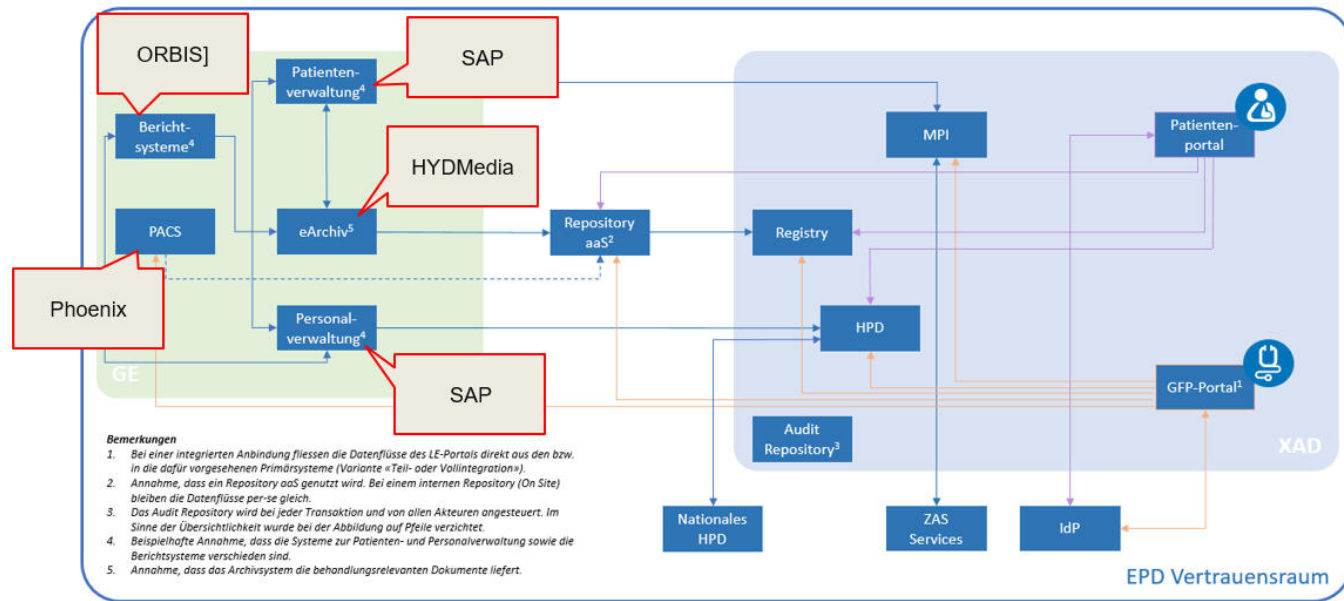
ORBIS]

SAP

Patientenverwaltung$^4$

Berichtsysteme$^4$

HYDMedia

PACS

eArchiv$^5$

Repository aaS$^2$

Registry

MPI

Patientenportal

Phoenix

Personalverwaltung$^4$

HPD

SAP

GE

GFP-Portal$^1$

Audit Repository$^3$

XAD

Nationales HPD

ZAS Services

IdP

Bemerkungen
1. Bei einer integrierten Anbindung fliessen die Datenflüsse des LE-Portals direkt aus den bzw. in die dafür vorgesehenen Primärsysteme (Variante «Teil- oder Vollintegration»).
2. Annahme, dass ein Repository aaS genutzt wird. Bei einem internen Repository (On Site) bleiben die Datenflüsse per-se gleich.
3. Das Audit Repository wird bei jeder Transaktion und von allen Akteuren angesteuert. Im Sinne der Übersichtlichkeit wurde bei der Abbildung auf Pfeile verzichtet.
4. Beispielhafte Annahme, dass die Systeme zur Patienten- und Personalverwaltung sowie die Berichtsysteme verschieden sind.
5. Annahme, dass das Archivsystem die behandlungsrelevanten Dokumente liefert.

EPD Vertrauensraum